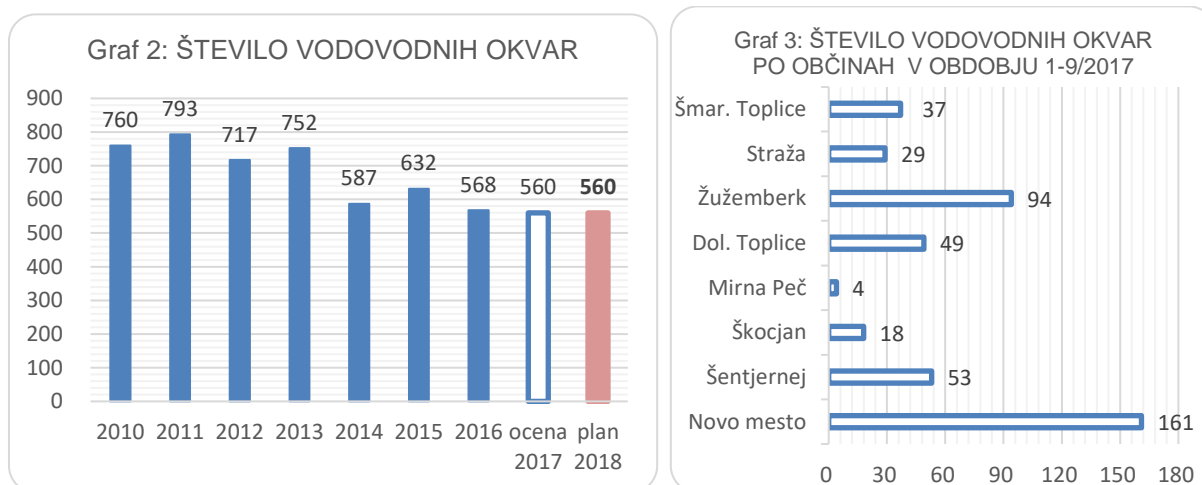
Graf 2: ŠTEVILO VODOVODNIH OKVAR

900
800
700
600
500
400
300
200
100
0

760 793 717 752 587 632 568 560 560

2010 2011 2012 2013 2014 2015 2016 ocena 2017 plan 2018

Graf 3: ŠTEVILO VODOVODNIH OKVAR PO OBČINAH V OBDOBJU 1-9/2017

Šmar. Toplice 37
Straža 29
Žužemberk 94
Dol. Toplice 49
Mirna Peč 4
Škocjan 18
Šentjernej 53
Novo mesto 161

0 30 60 90 120 150 180